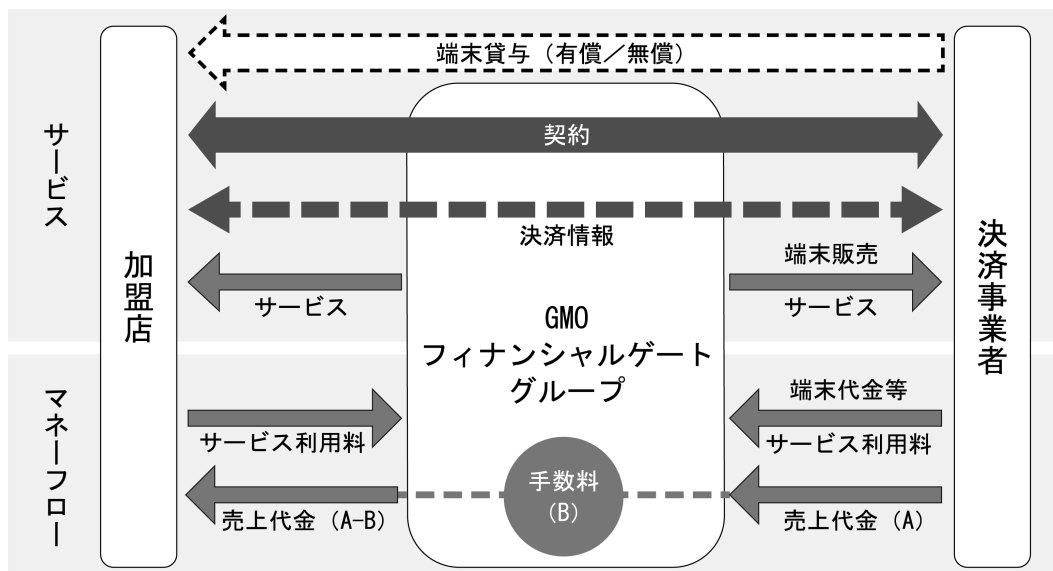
端末貸与（有償／無償）

サービス

契約

決済情報

加盟店

サービス

端末販売

サービス

決済事業者

GMO
フィナンシャルゲート
グループ

マネーフロー

サービス利用料

端末代金等

サービス利用料

手数料
(B)

売上代金（A-B）

売上代金（A）